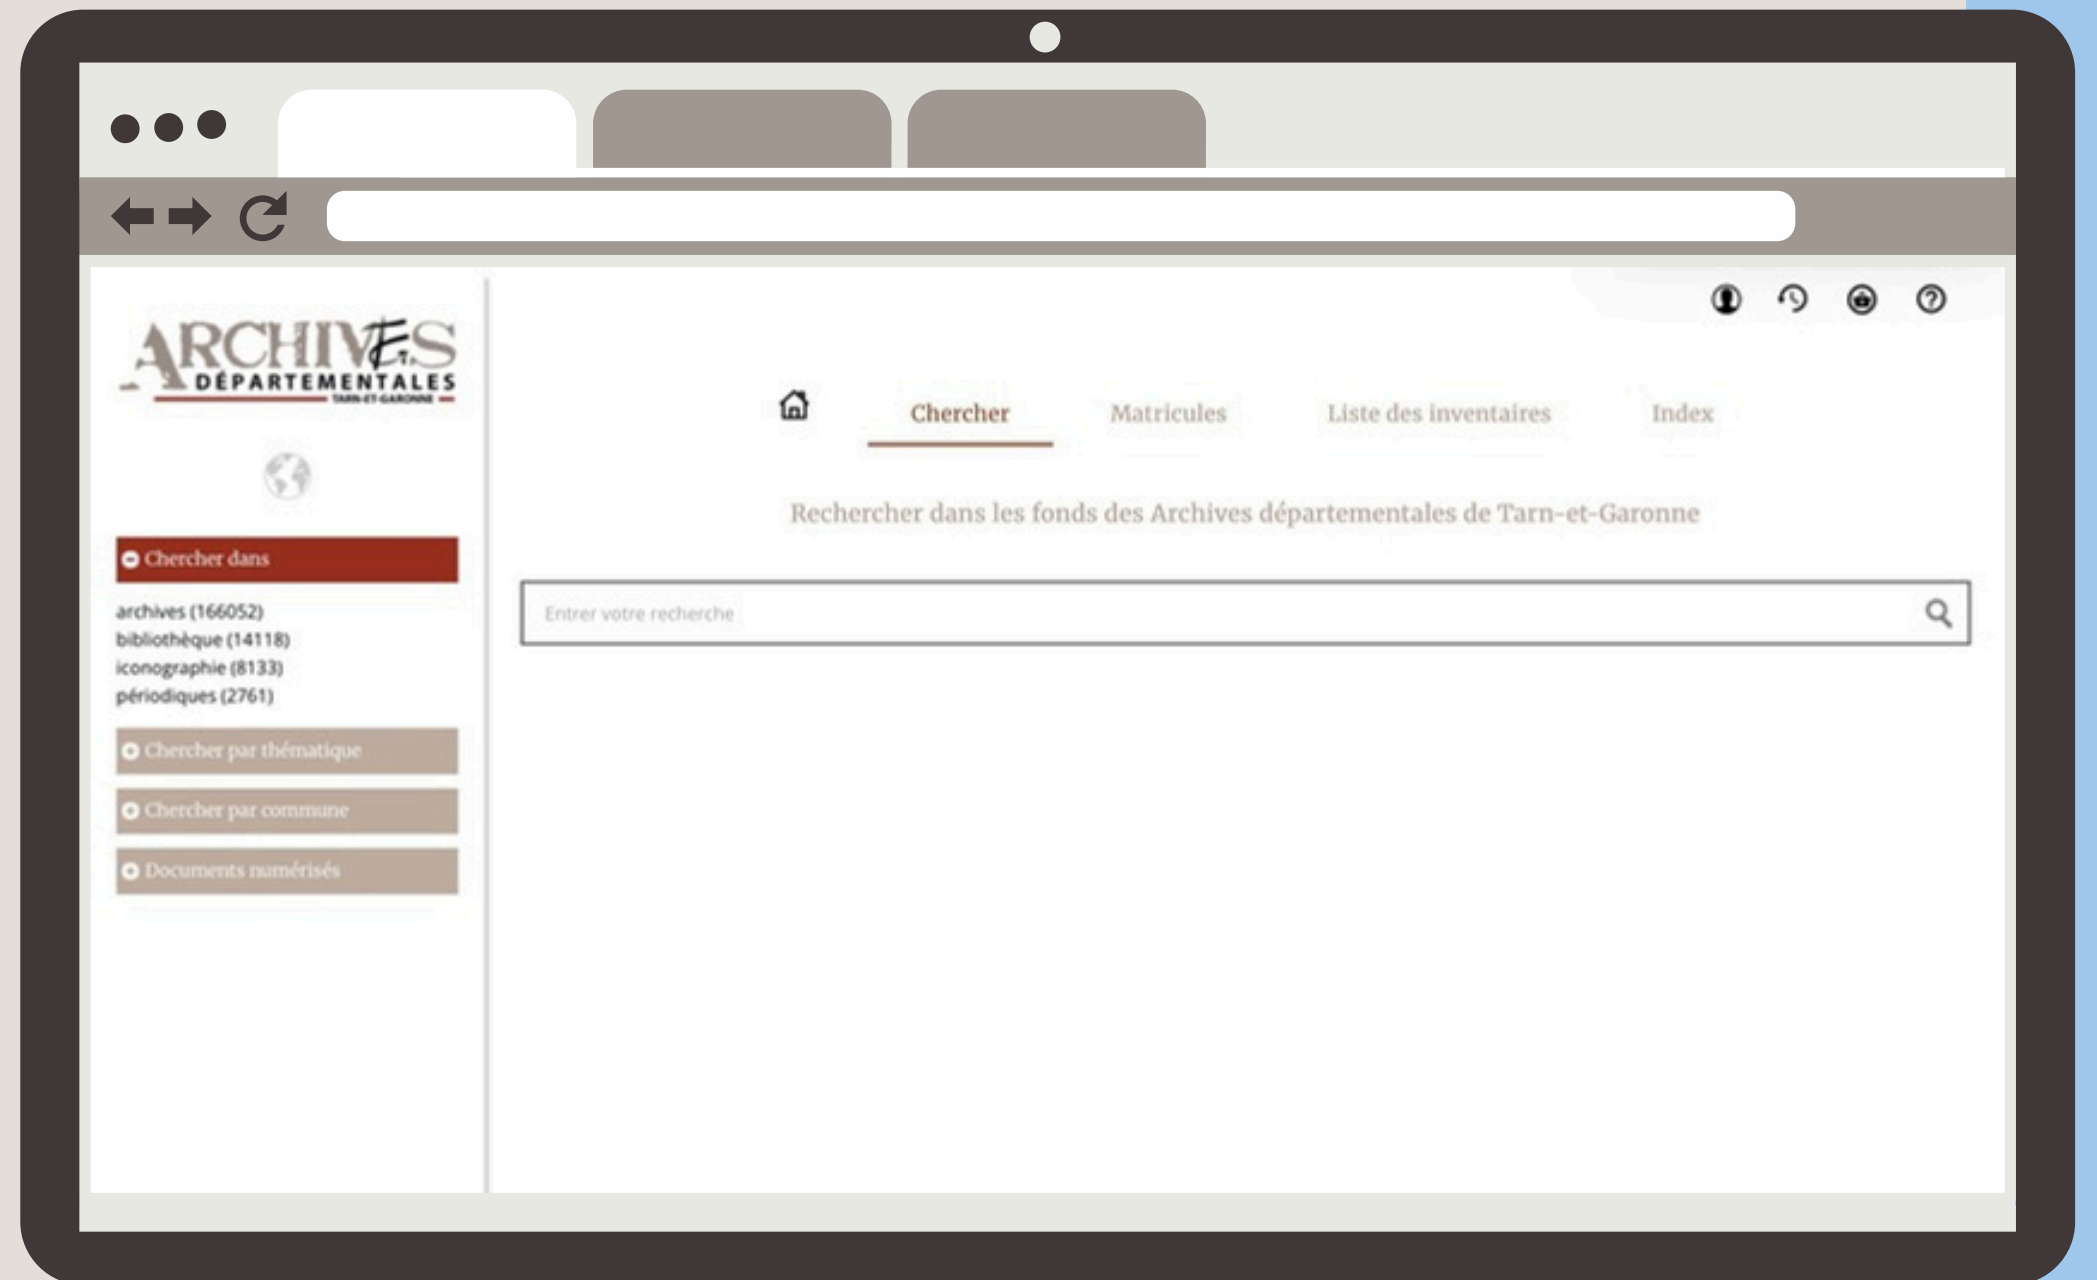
ARCHIVES
DÉPARTEMENTALES
TARN-ET-GARONNE

Chercher Matricules Liste des inventaires Index

Rechercher dans les fonds des Archives départementales de Tarn-et-Garonne

Chercher dans

archives (166052)
bibliothèque (14118)
iconographie (8133)
périodiques (2761)

Chercher par thématique

Chercher par commune

Documents numérisés

Entrer votre recherche